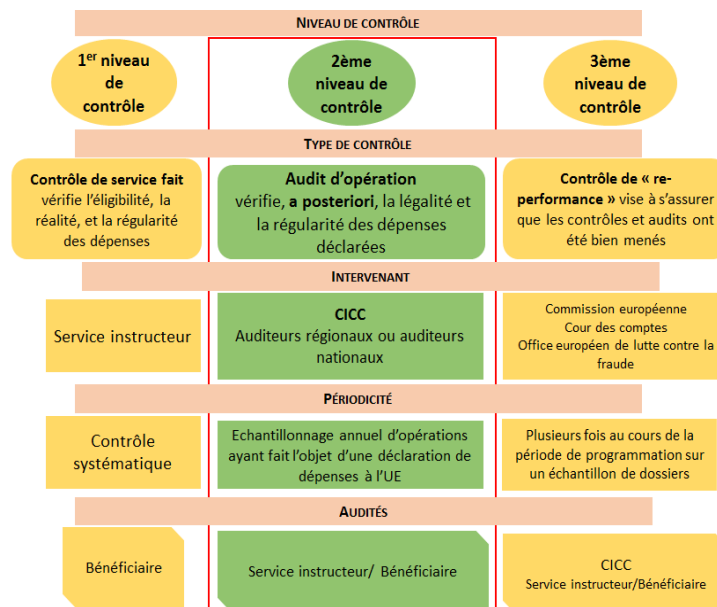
NIVEAU DE CONTRÔLE

1$^{er}$ niveau de contrôle

2ème niveau de contrôle

3ème niveau de contrôle

TYPE DE CONTRÔLE

Contrôle de service fait vérifie l'éligibilité, la réalité, et la régularité des dépenses

Audit d'opération vérifie, a posteriori, la légalité et la régularité des dépenses déclarées

Contrôle de « re-performance » vise à s'assurer que les contrôles et audits ont été bien menés

INTERVENANT

Service instructeur

CICC
Auditeurs régionaux ou auditeurs nationaux

Commission européenne
Cour des comptes
Office européen de lutte contre la fraude

PÉRIODICITÉ

Contrôle systématique

Echantillonnage annuel d'opérations ayant fait l'objet d'une déclaration de dépenses à l'UE

Plusieurs fois au cours de la période de programmation sur un échantillon de dossiers

AUDITÉS

Bénéficiaire

Service instructeur/ Bénéficiaire

CICC
Service instructeur/Bénéficiaire